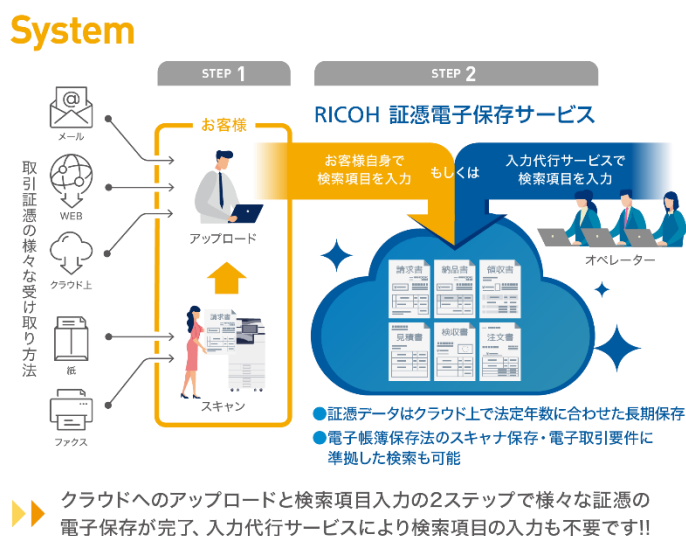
System

STEP 1

STEP 2

RICOH 証憑電子保存サービス

取引証憑の様々な受け取り方法

メール

WEB

クラウド上

紙

ファクス

お客様

アップロード

請求書

スキャン

お客様自身で検索項目を入力

もしくは

入力代行サービスで検索項目を入力

オペレーター

請求書

納品書

領収書

見積書

検収書

注文書

●証憑データはクラウド上で法定年数に合わせた長期保存

●電子帳簿保存法のスキャナ保存・電子取引要件に準拠した検索も可能

クラウドへのアップロードと検索項目入力の2ステップで様々な証憑の電子保存が完了、入力代行サービスにより検索項目の入力も不要です!!